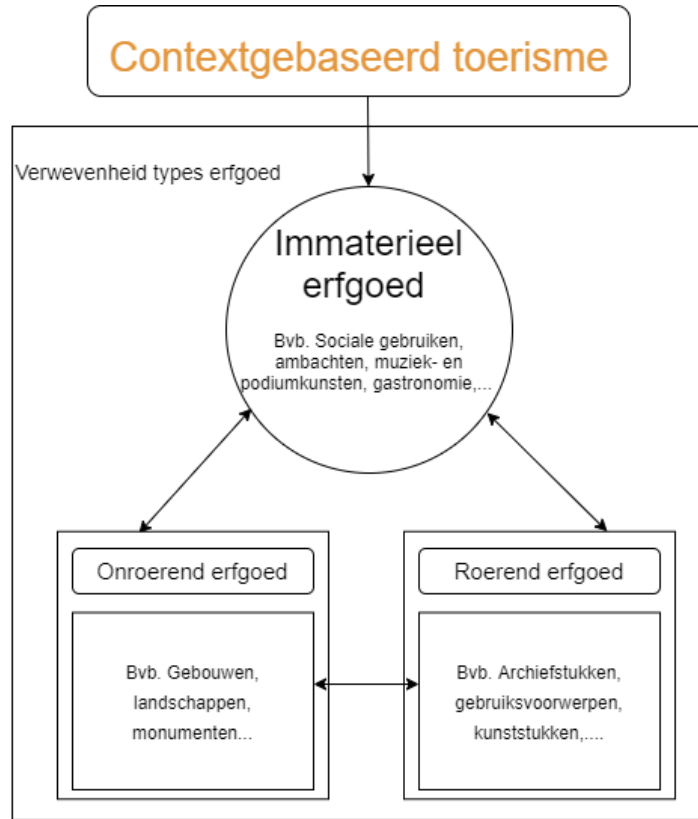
Contextgebaseerd toerisme

Verwevenheid types erfgoed

Immaterieel erfgoed

Bvb. Sociale gebruiken, ambachten, muziek- en podiumkunsten, gastronomie,...

Onroerend erfgoed

Bvb. Gebouwen, landschappen, monumenten...

Roerend erfgoed

Bvb. Archiefstukken, gebruiksvoorwerpen, kunststukken,....